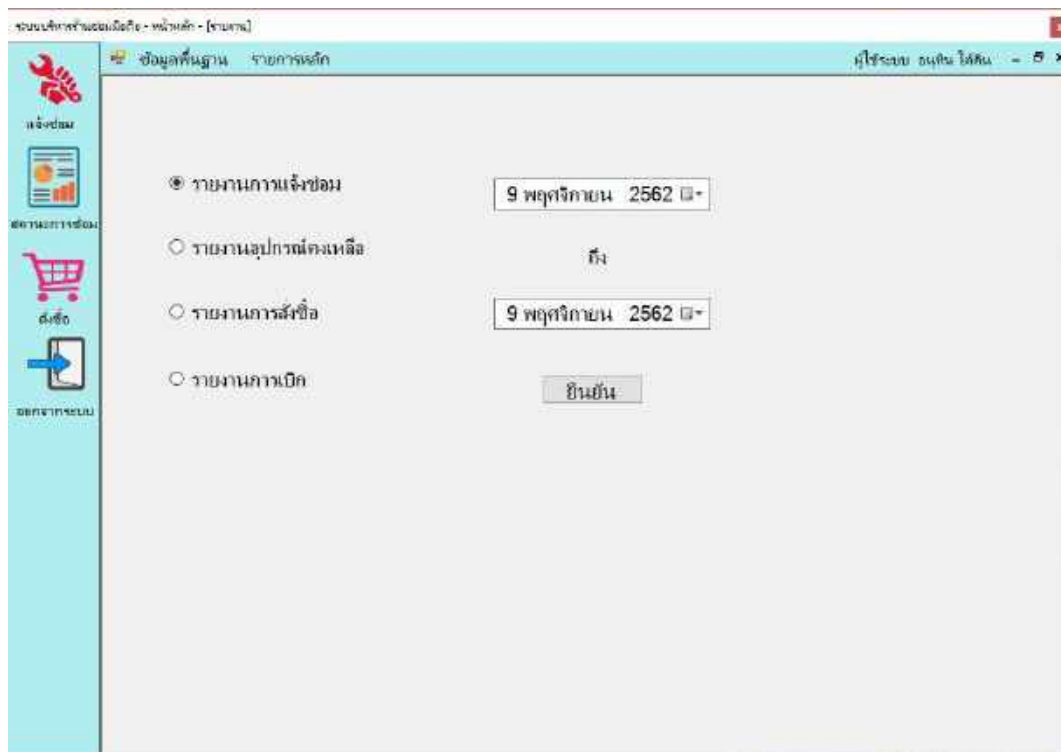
ระบบบริหารร้านซ่อมมือถือ - หน้าหลัก - [รายงาน]

ข้อมูลพื้นฐาน รายการหลัก

ผู้ใช้ระบบ ธนกิน ไส้ศิล

แจ้งซ่อม

สถานะการซ่อม

สั่งซื้อ

ออกจากระบบ

รายงานการแจ้งซ่อม

9 พฤศจิกายน 2562

รายงานอุปกรณ์คงเหลือ

ถึง

รายงานการสั่งซื้อ

9 พฤศจิกายน 2562

รายงานการเบิก

ยืนยัน